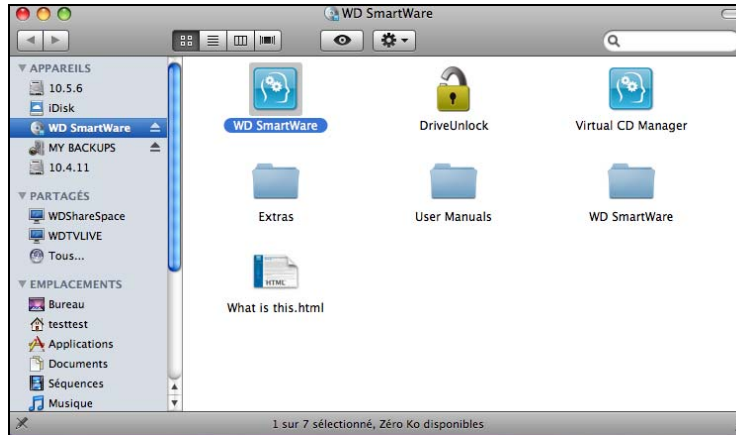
WD SmartWare

APPAREILS
10.5.6
iDisk
WD SmartWare
MY BACKUPS
10.4.11
PARTAGÉS
WDShareSpace
WDTVLIVE
Tous...
EMPLACEMENTS
Bureau
testtest
Applications
Documents
Séquences
Musique

WD SmartWare
DriveUnlock
Virtual CD Manager
Extras
User Manuals
WD SmartWare
HTML
What is this.html

1 sur 7 sélectionné, Zéro Ko disponibles